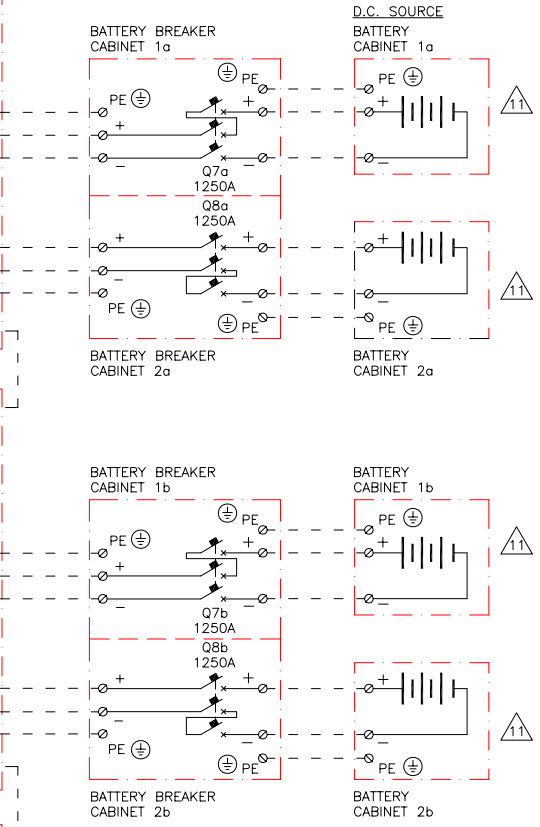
D.C. SOURCE

BATTERY BREAKER CABINET 1a

BATTERY CABINET 1a

PE
PE
PE
+
+
+
−
−
−
Q7a
1250A

11

Q8a
1250A
+
+
+
−
−
−
PE
PE
PE

11

BATTERY BREAKER CABINET 2a

BATTERY CABINET 2a

BATTERY BREAKER CABINET 1b

BATTERY CABINET 1b

PE
PE
PE
+
+
+
−
−
−
Q7b
1250A

11

Q8b
1250A
+
+
+
−
−
−
PE
PE
PE

11

BATTERY BREAKER CABINET 2b

BATTERY CABINET 2b